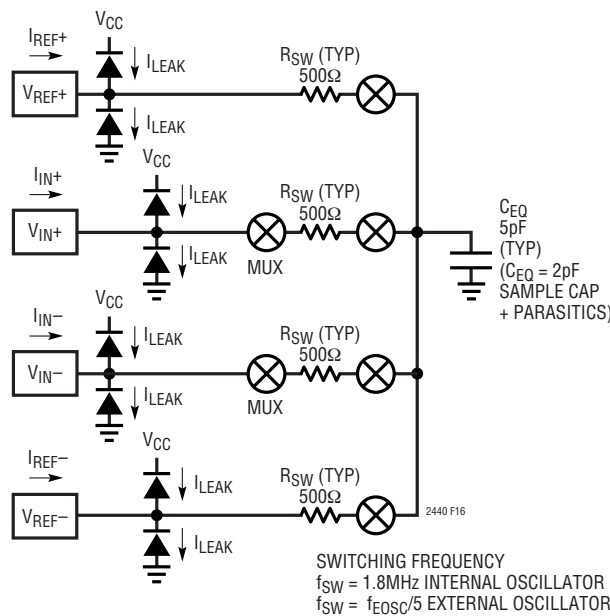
$I_{REF+}$

$V_{CC}$

$I_{LEAK}$

$V_{REF+}$

$I_{LEAK}$

$R_{SW}$ (TYP)
500Ω

$I_{IN+}$

$V_{CC}$

$I_{LEAK}$

$V_{IN+}$

$I_{LEAK}$

MUX

$R_{SW}$ (TYP)
500Ω

$C_{EQ}$
5pF
(TYP)
($C_{EQ}$ = 2pF
SAMPLE CAP
+ PARASITICS)

$I_{IN-}$

$V_{CC}$

$I_{LEAK}$

$V_{IN-}$

$I_{LEAK}$

MUX

$R_{SW}$ (TYP)
500Ω

$I_{REF-}$

$V_{CC}$

$I_{LEAK}$

$V_{REF-}$

$I_{LEAK}$

$R_{SW}$ (TYP)
500Ω

2440 F16

SWITCHING FREQUENCY
$f_{SW}$ = 1.8MHz INTERNAL OSCILLATOR
$f_{SW}$ = $f_{EOSC}$/5 EXTERNAL OSCILLATOR